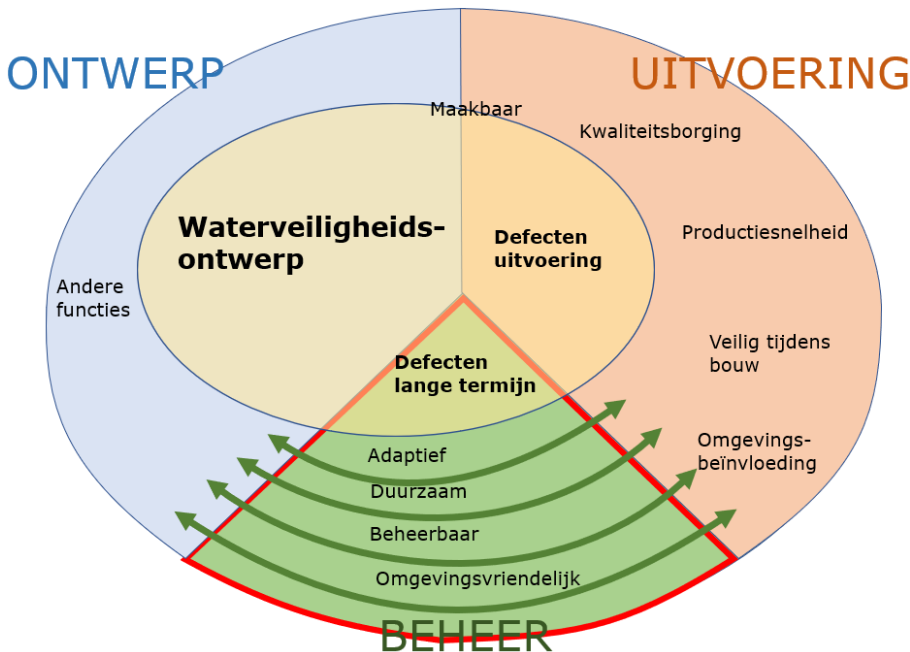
ONTWERP

UITVOERING

Maakbaar

Kwaliteitsborging

Waterveiligheids-
ontwerp

Defecten
uitvoering

Productiesnelheid

Andere
functies

Defecten
lange termijn

Veilig tijdens
bouw

Adaptief

Omgevings-
beïnvloeding

Duurzaam

Beheerbaar

Omgevingsvriendelijk

BEHEER